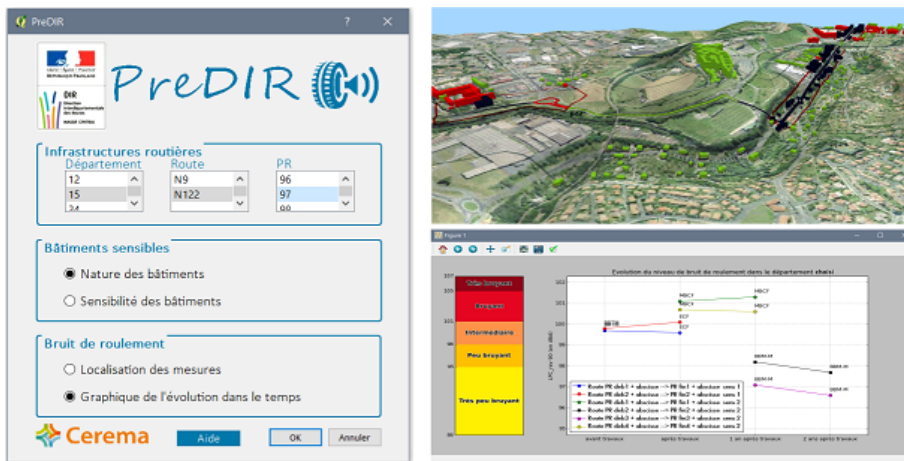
PreDIR ? ×

DIR

PreDIR

Infrastructures routières

| Département | Route | PR |
|---|---|---|
| 12 | N9 | 96 |
| 15 | N122 | 97 |
| 24 | | 99 |

Bâtiments sensibles

Nature des bâtiments

Sensibilité des bâtiments

Bruit de roulement

Localisation des mesures

Graphique de l'évolution dans le temps

Cerema

Aide

OK

Annuler

Figure 1

Evolution du niveau de bruit de roulement dans le département choisi

Très bruyant

Bruyant

Intermédiaire

Peu bruyant

Très peu bruyant

BBCF

ECF

BBTM

avant travaux

après travaux

1 an après travaux

2 ans après travaux

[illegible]